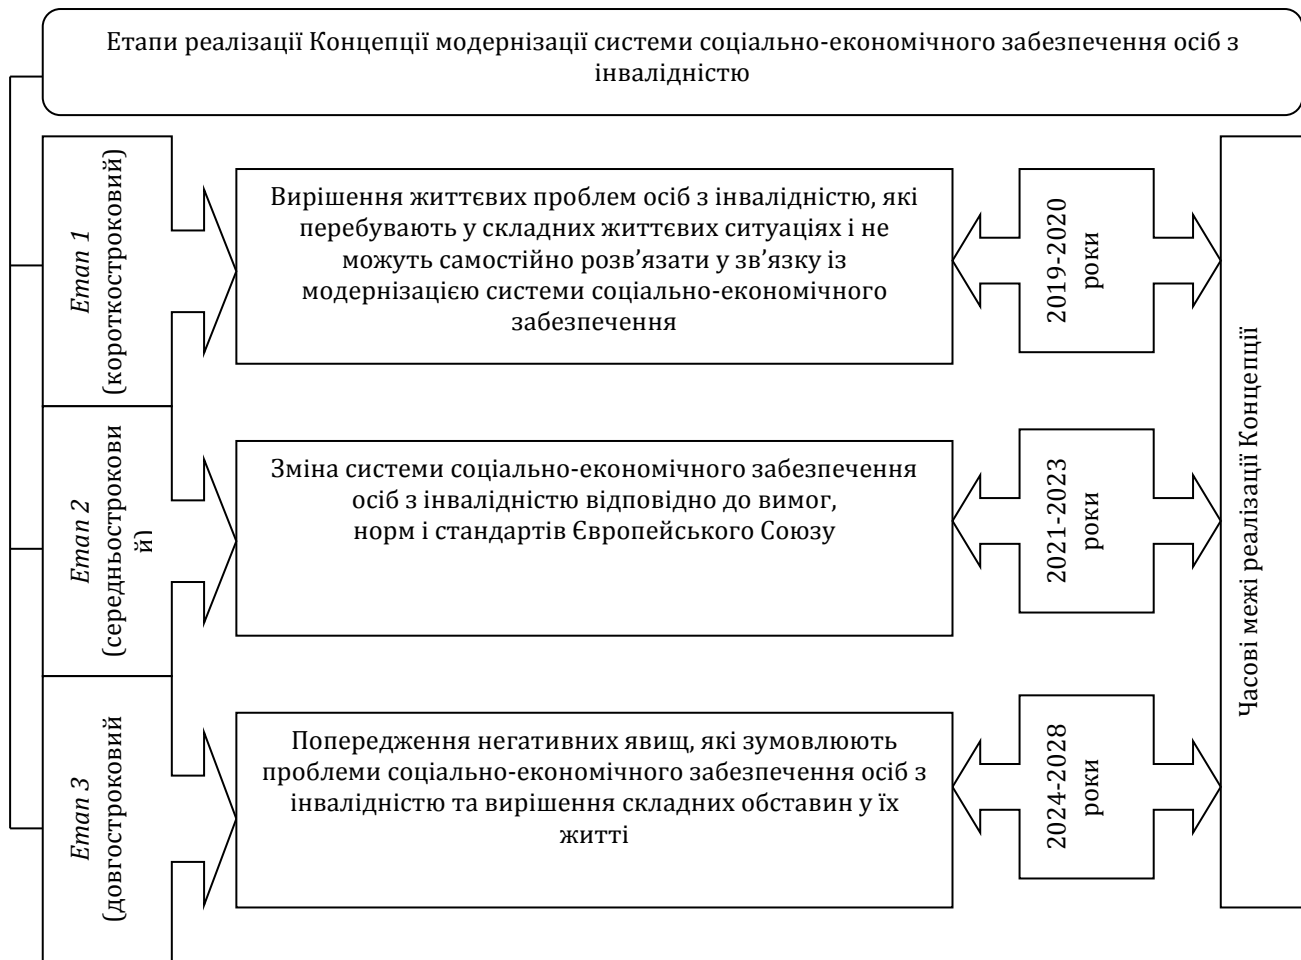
Етапи реалізації Концепції модернізації системи соціально-економічного забезпечення осіб з інвалідністю

Етап 1 (короткостроковий)

Вирішення життєвих проблем осіб з інвалідністю, які перебувають у складних життєвих ситуаціях і не можуть самостійно розв'язати у зв'язку із модернізацією системи соціально-економічного забезпечення

2019-2020 роки

Етап 2 (середньостроковий)

Зміна системи соціально-економічного забезпечення осіб з інвалідністю відповідно до вимог, норм і стандартів Європейського Союзу

2021-2023 роки

Етап 3 (довгостроковий)

Попередження негативних явищ, які зумовлюють проблеми соціально-економічного забезпечення осіб з інвалідністю та вирішення складних обставин у їх житті

2024-2028 роки

Часові межі реалізації Концепції